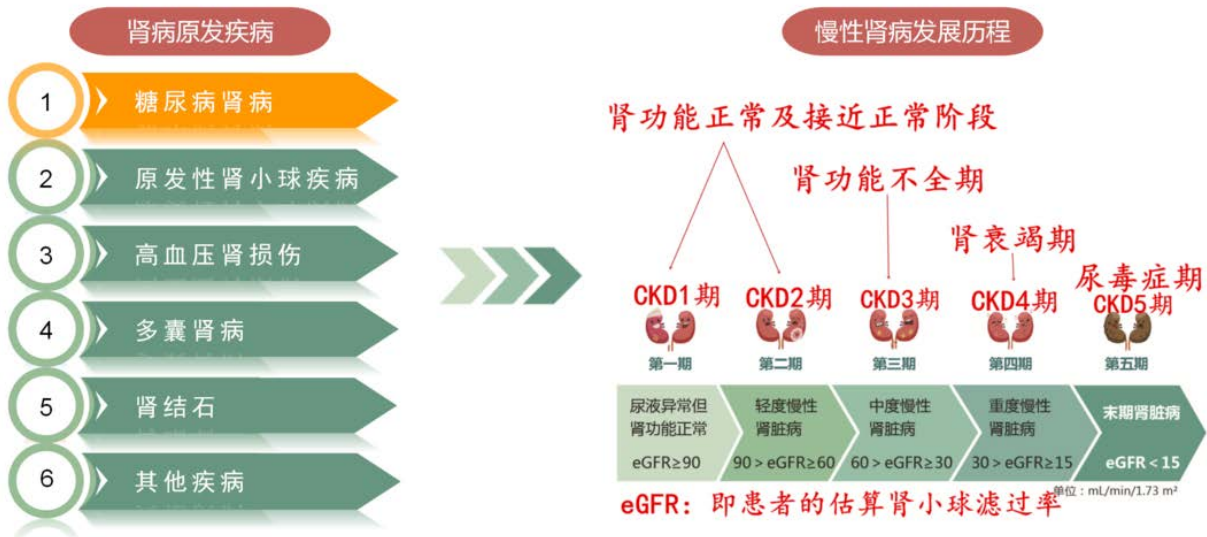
肾病原发疾病

1 糖尿病肾病
2 原发性肾小球疾病
3 高血压肾损伤
4 多囊肾病
5 肾结石
6 其他疾病

慢性肾病发展历程

肾功能正常及接近正常阶段
肾功能不全期
肾衰竭期
尿毒症期

CKD1期 CKD2期 CKD3期 CKD4期 CKD5期

第一期 第二期 第三期 第四期 第五期

| 尿液异常但肾功能正常 | 轻度慢性肾脏病 | 中度慢性肾脏病 | 重度慢性肾脏病 | 末期肾脏病 |
|---|---|---|---|---|
| eGFR≥90 | 90 > eGFR≥60 | 60 > eGFR≥30 | 30 > eGFR≥15 | eGFR < 15 |

单位：mL/min/1.73 m²

eGFR：即患者的估算肾小球滤过率